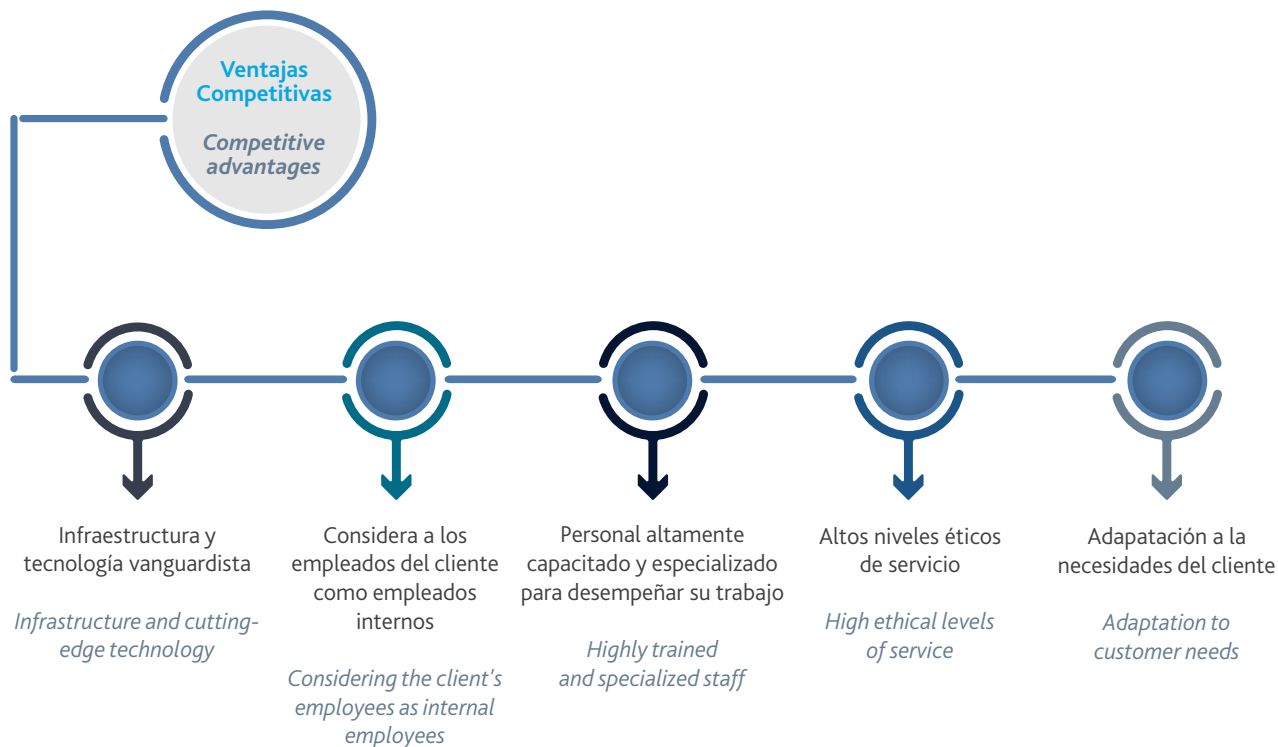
Ventajas Competitivas

Competitive advantages

Infraestructura y tecnología vanguardista

Infrastructure and cutting-edge technology

Considera a los empleados del cliente como empleados internos

Considering the client's employees as internal employees

Personal altamente capacitado y especializado para desempeñar su trabajo

Highly trained and specialized staff

Altos niveles éticos de servicio

High ethical levels of service

Adapatación a la necesidades del cliente

Adaptation to customer needs